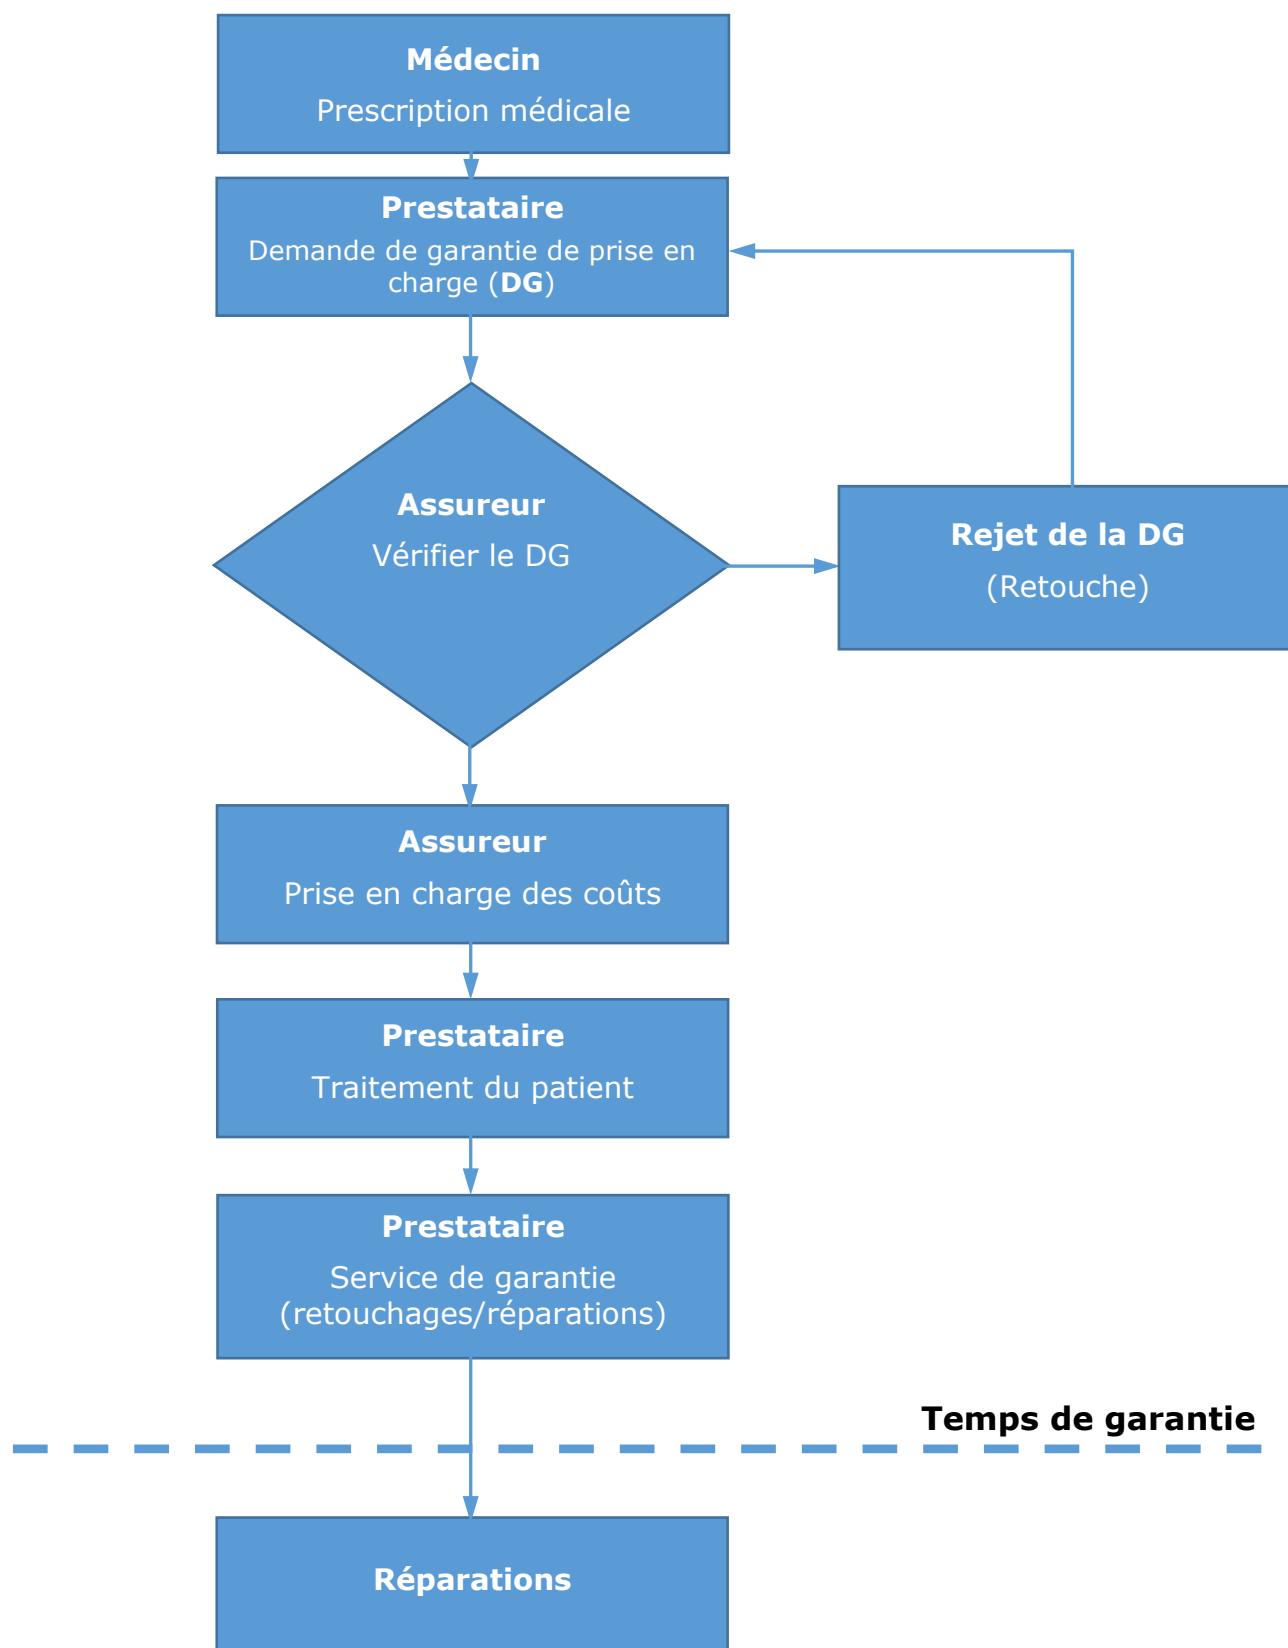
**Médecin**
Prescription médicale

**Prestataire**
Demande de garantie de prise en charge (**DG**)

**Assureur**
Vérifier le DG

**Rejet de la DG**
(Retouche)

**Assureur**
Prise en charge des coûts

**Prestataire**
Traitement du patient

**Prestataire**
Service de garantie (retouchages/réparations)

**Temps de garantie**

**Réparations**